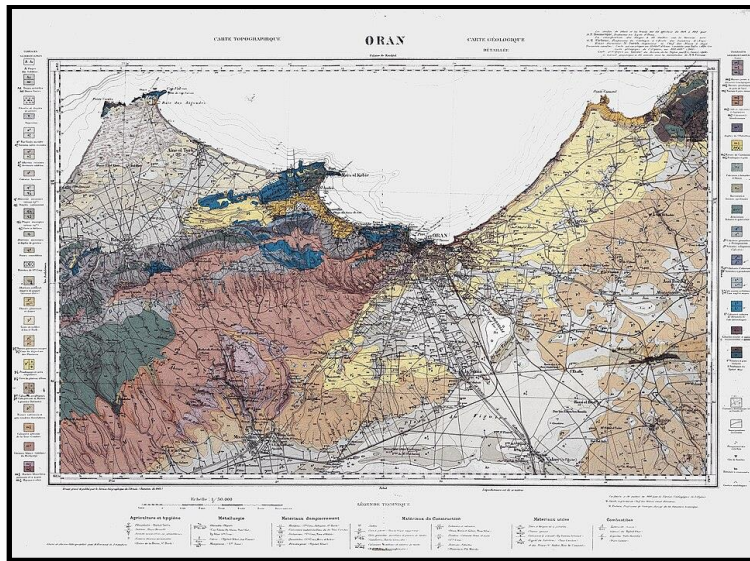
CARTE TOPOGRAPHIQUE

ORAN

CARTE GÉOLOGIQUE DÉTAILLÉE

Baie des Aiguades

Mers el Kébir

ORAN

Pointe l'Aiguille

Echelle $\frac{1}{50.000}$

LÉGENDE TECHNIQUE

Agriculture et hygiène

Métallurgie

Matériaux d'empierrement

Matériaux de Construction

Matériaux utiles

Combustibles

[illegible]